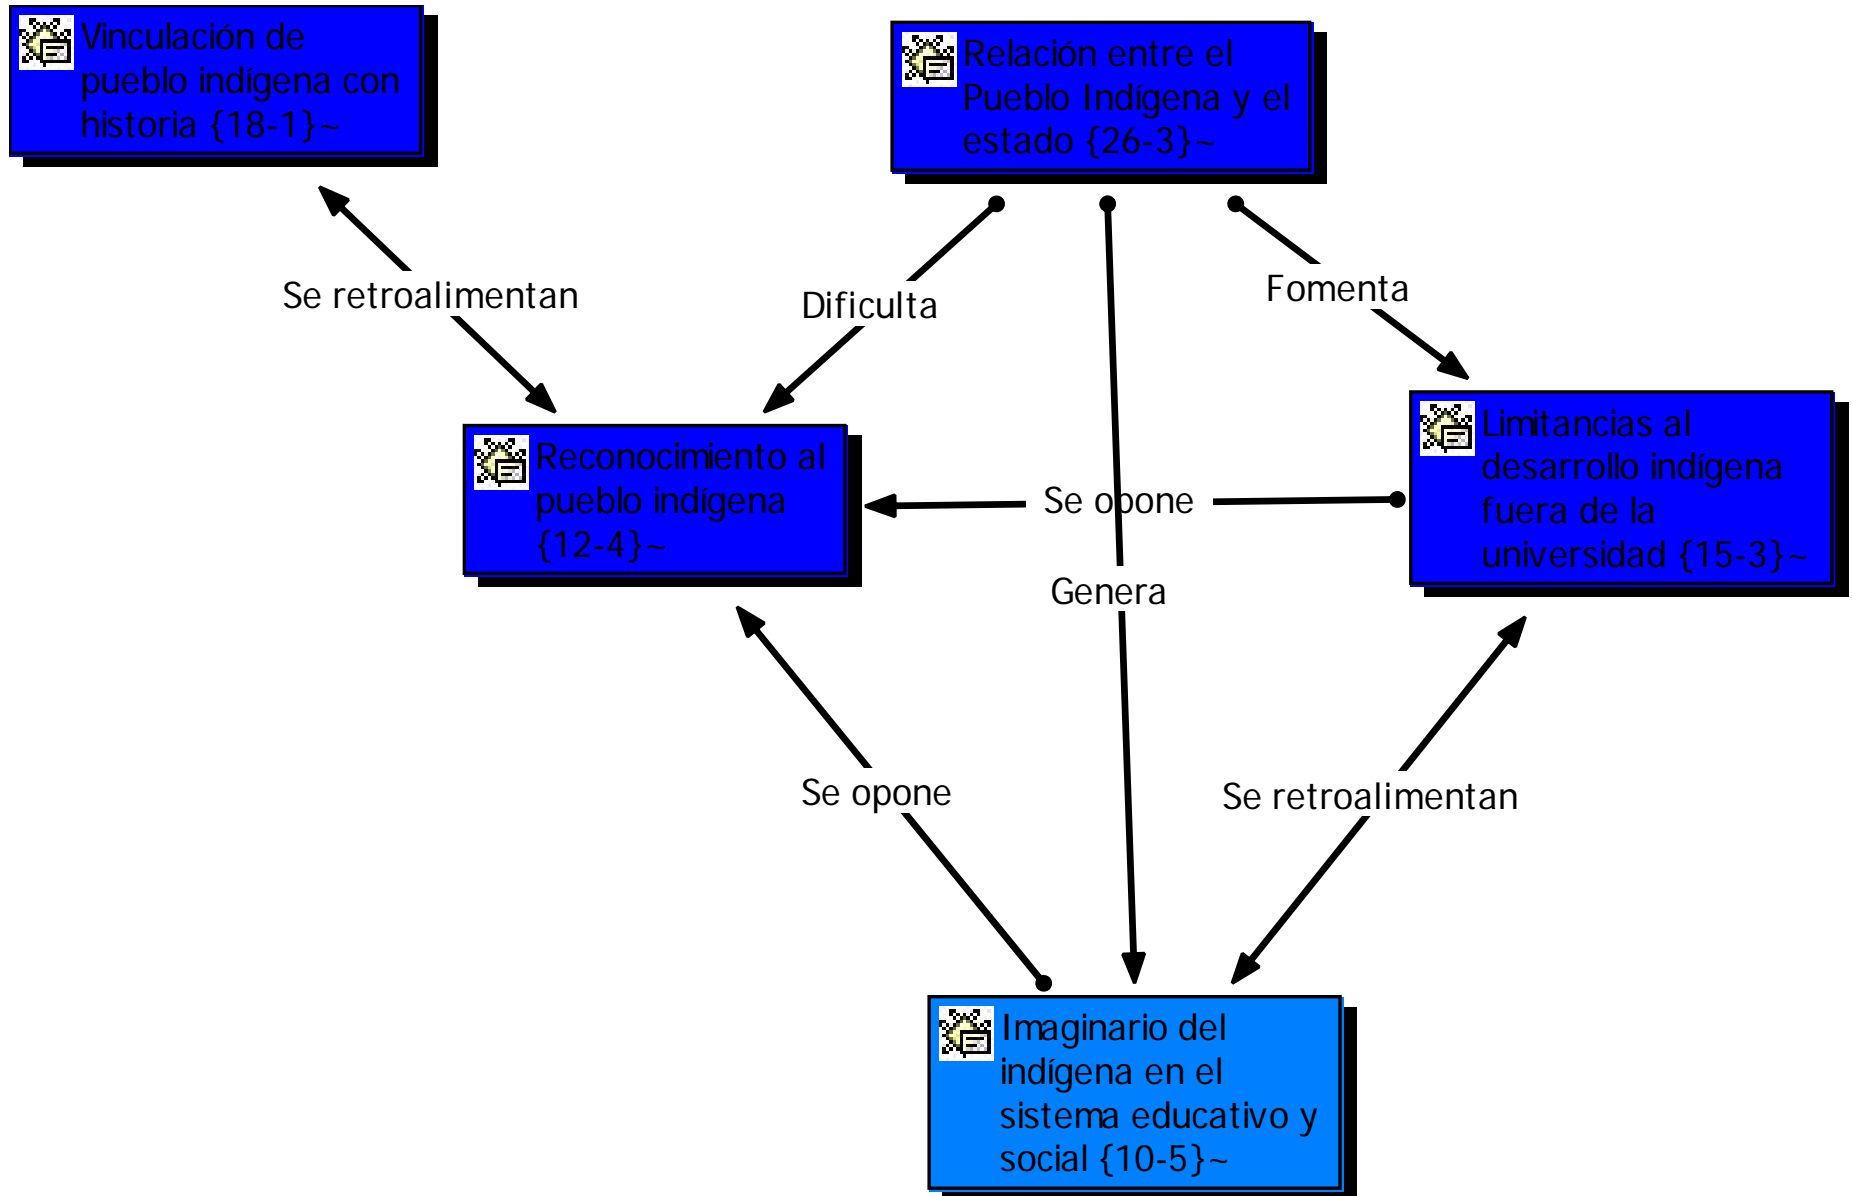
Vinculación de pueblo indígena con historia {18-1}~

Relación entre el Pueblo Indígena y el estado {26-3}~

Se retroalimentan

Dificulta

Fomenta

Reconocimiento al pueblo indígena {12-4}~

Se opone

Limitancias al desarrollo indígena fuera de la universidad {15-3}~

Genera

Se opone

Se retroalimentan

Imaginario del indígena en el sistema educativo y social {10-5}~